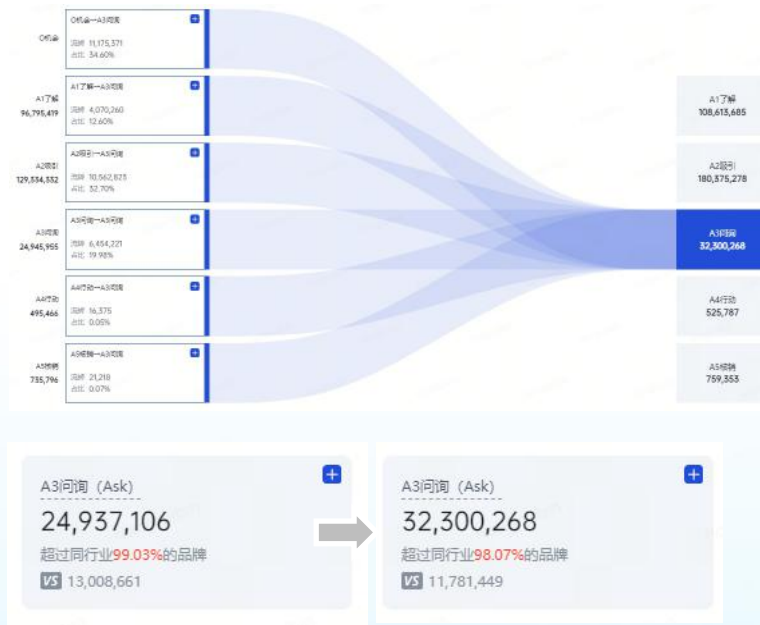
O机会
96,795,419
129,534,332
24,945,955
495,466
735,796

O机会→A3问询
流转 11,175,371
占比 34.60%

A1了解→A3问询
流转 4,070,260
占比 12.60%

A2吸引→A3问询
流转 10,562,823
占比 32.70%

A3问询→A3问询
流转 6,454,221
占比 19.98%

A4行动→A3问询
流转 16,375
占比 0.05%

A5拥护→A3问询
流转 21,218
占比 0.07%

A1了解
108,613,685

A2吸引
180,375,278

A3问询
32,300,268

A4行动
525,787

A5拥护
759,353

A3问询（Ask）
24,937,106
超过同行业99.03%的品牌
VS 13,008,661

A3问询（Ask）
32,300,268
超过同行业98.07%的品牌
VS 11,781,449